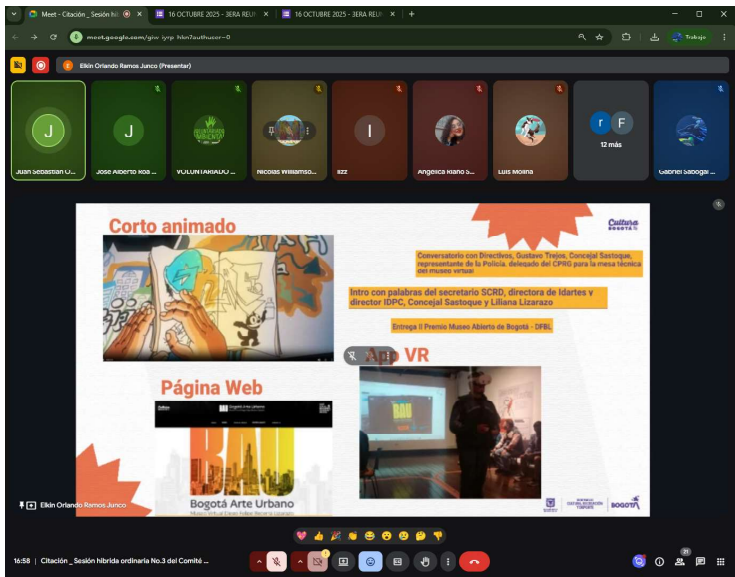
Meet - Citación _ Sesión híbrida
16 OCTUBRE 2025 - 3ERA REUN
16 OCTUBRE 2025 - 3ERA REUN
meet.google.com/giw-iyrp-hkn?authuser=0
Trabajo
Elkin Orlando Ramos Junco (Presentar)
J
Juan Sebastian O...
J
Jose Alberto Roa ...
VOLUNTARIADO ...
Nicolas Williamso...
I
Izz
Angelica Riano S...
Luis Molina
r F
12 más
Gabriel Sabogal ...

Corto animado
Cultura Bogotá
Conversatorio con Directivos, Gustavo Trejos, Concejal Sastoque, representante de la Policía, delegado del CPRG para la mesa técnica del museo virtual
Intro con palabras del secretario SCRD, directora de Idartes y director IDPC, Concejal Sastoque y Liliana Lizarazo
Entrega II Premio Museo Abierto de Bogotá - DFBL
App VR
Página Web
BAU
Bogotá Arte Urbano
Bogotá Arte Urbano
Museo Virtual Diego Felipe Becerra Lizarazo
BOGOTÁ
Elkin Orlando Ramos Junco
16:58 | Citación _ Sesión híbrida ordinaria No.3 del Comité ...
21